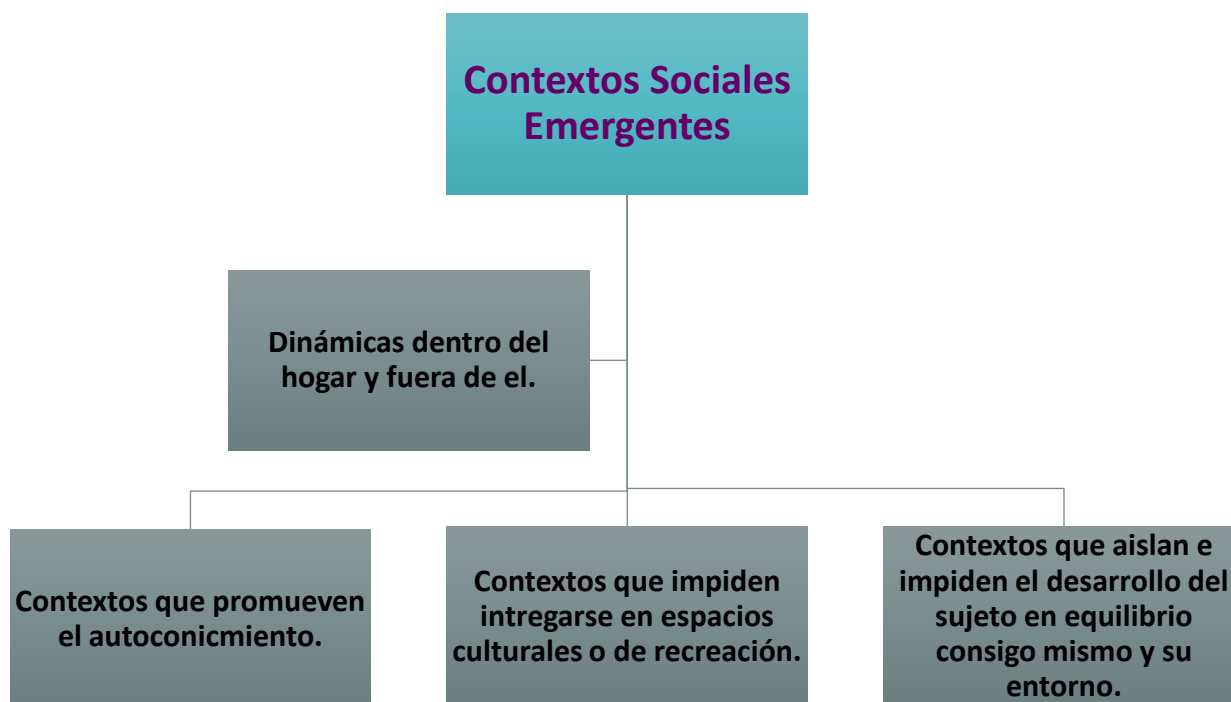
Contextos Sociales Emergentes

Dinámicas dentro del hogar y fuera de el.

Contextos que promueven el autoconicmiento.

Contextos que impiden intregarse en espacios culturales o de recreación.

Contextos que aislan e impiden el desarrollo del sujeto en equilibrio consigo mismo y su entorno.